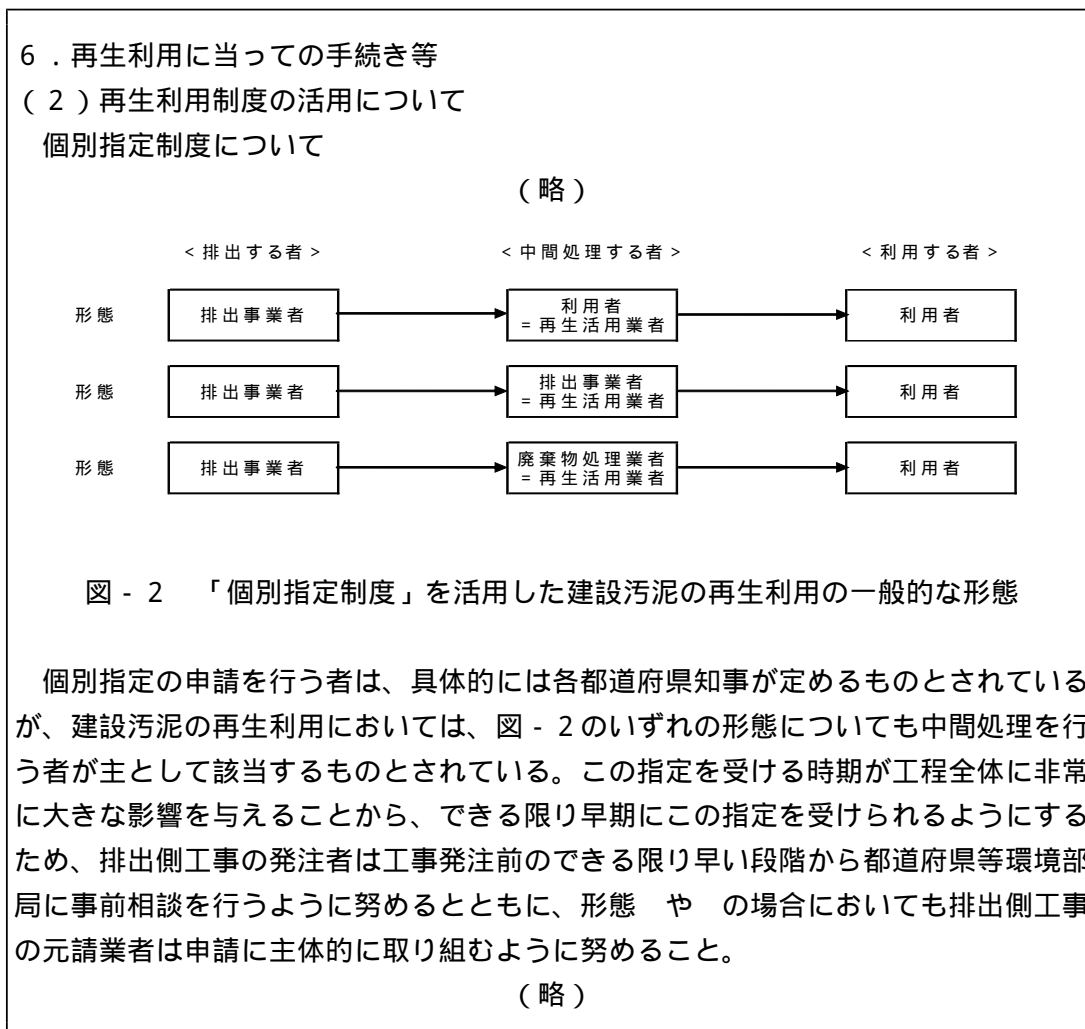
6．再生利用に当っての手続き等
（2）再生利用制度の活用について
個別指定制度について

（略）

＜排出する者＞ ＜中間処理する者＞ ＜利用する者＞

形態 排出事業者 → 利用者 ＝再生活用業者 → 利用者

形態 排出事業者 → 排出事業者 ＝再生活用業者 → 利用者

形態 排出事業者 → 廃棄物処理業者 ＝再生活用業者 → 利用者

図－2 「個別指定制度」を活用した建設汚泥の再生利用の一般的な形態

個別指定の申請を行う者は、具体的には各都道府県知事が定めるものとされているが、建設汚泥の再生利用においては、図－2のいずれの形態についても中間処理を行う者が主として該当するものとされている。この指定を受ける時期が工程全体に非常に大きな影響を与えることから、できる限り早期にこの指定を受けられるようにするため、排出側工事の発注者は工事発注前のできる限り早い段階から都道府県等環境部局に事前相談を行うように努めるとともに、形態 や の場合においても排出側工事の元請業者は申請に主体的に取り組むように努めること。

（略）